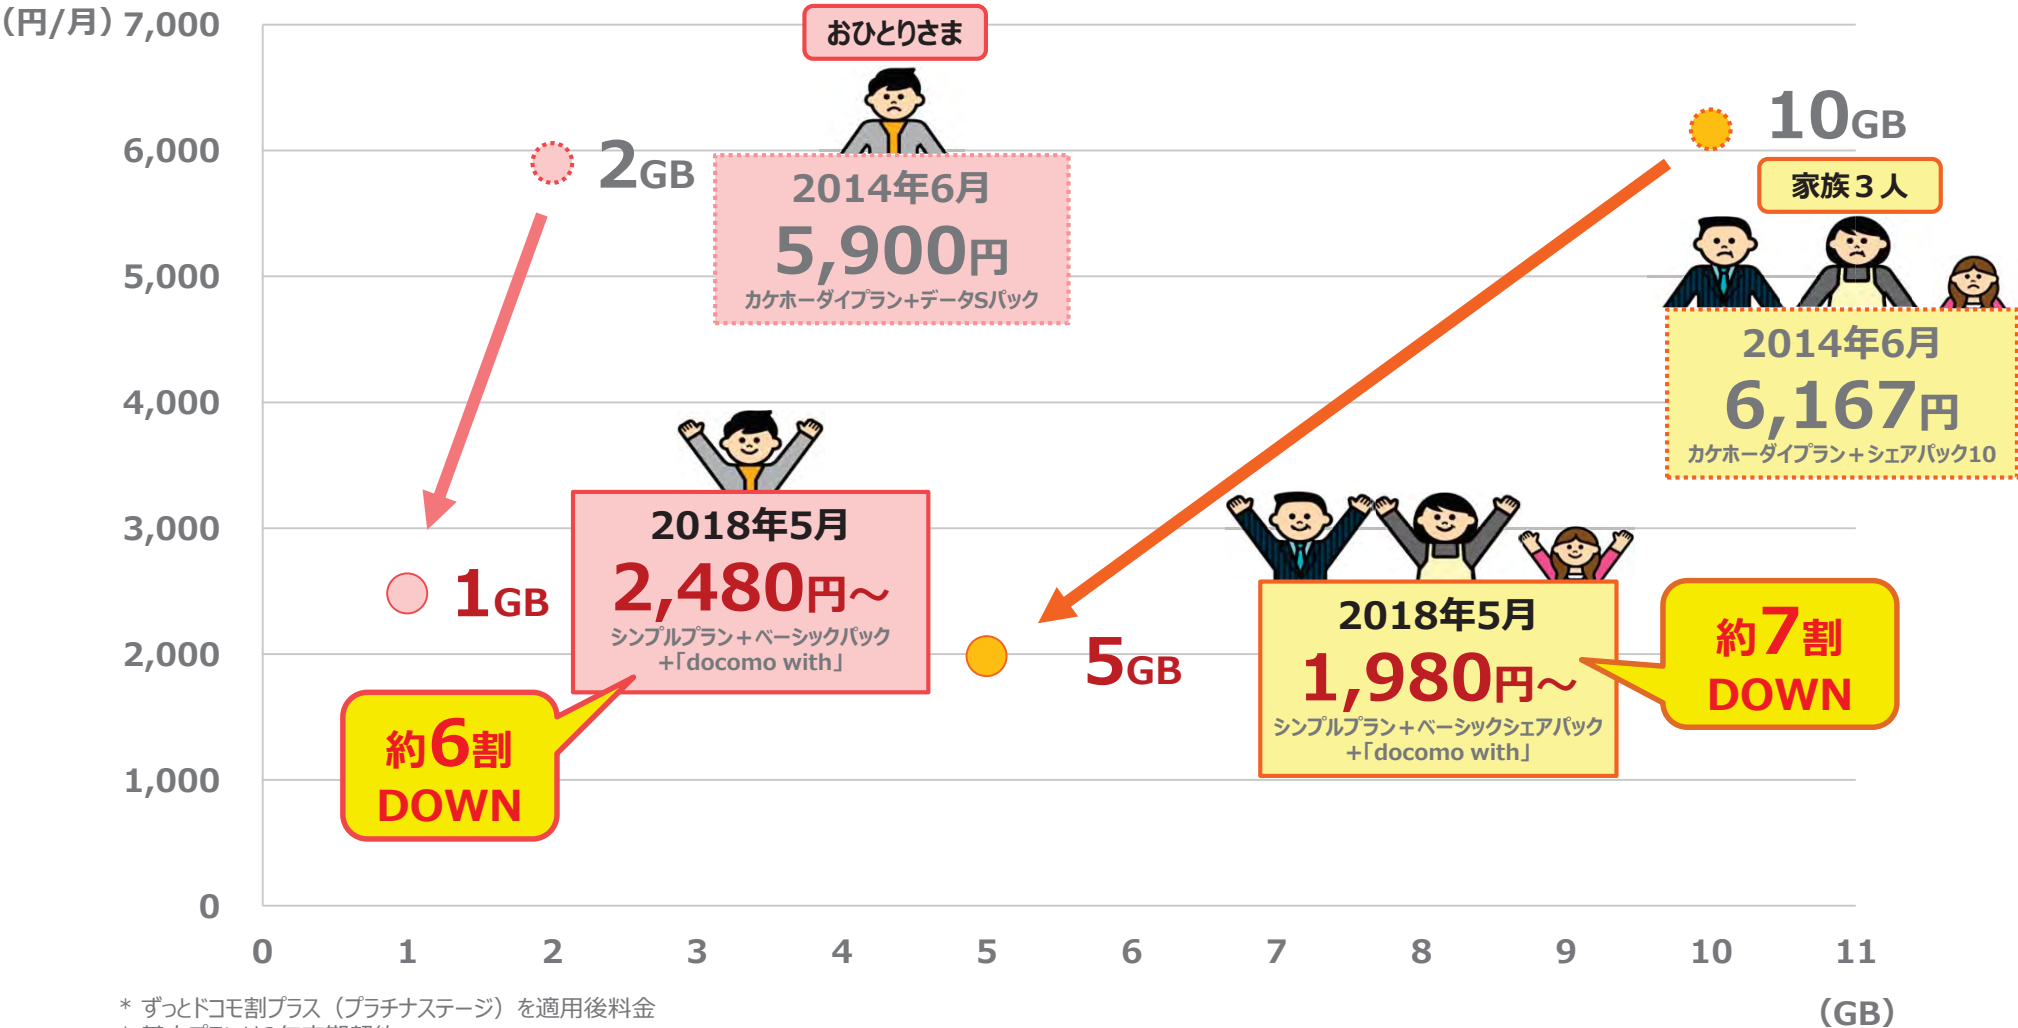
(円/月) 7,000

6,000

5,000

4,000

3,000

2,000

1,000

0

おひとりさま

2GB

2014年6月
5,900円
カケホーダイプラン+データSパック

10GB

家族3人

2014年6月
6,167円
カケホーダイプラン+シェアパック10

1GB

2018年5月
2,480円~
シンプルプラン+ベーシックパック
+「docomo with」

5GB

2018年5月
1,980円~
シンプルプラン+ベーシックシェアパック
+「docomo with」

約7割
DOWN

約6割
DOWN

0 1 2 3 4 5 6 7 8 9 10 11

(GB)

* ずっとドコモ割プラス(プラチナステージ)を適用後料金
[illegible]